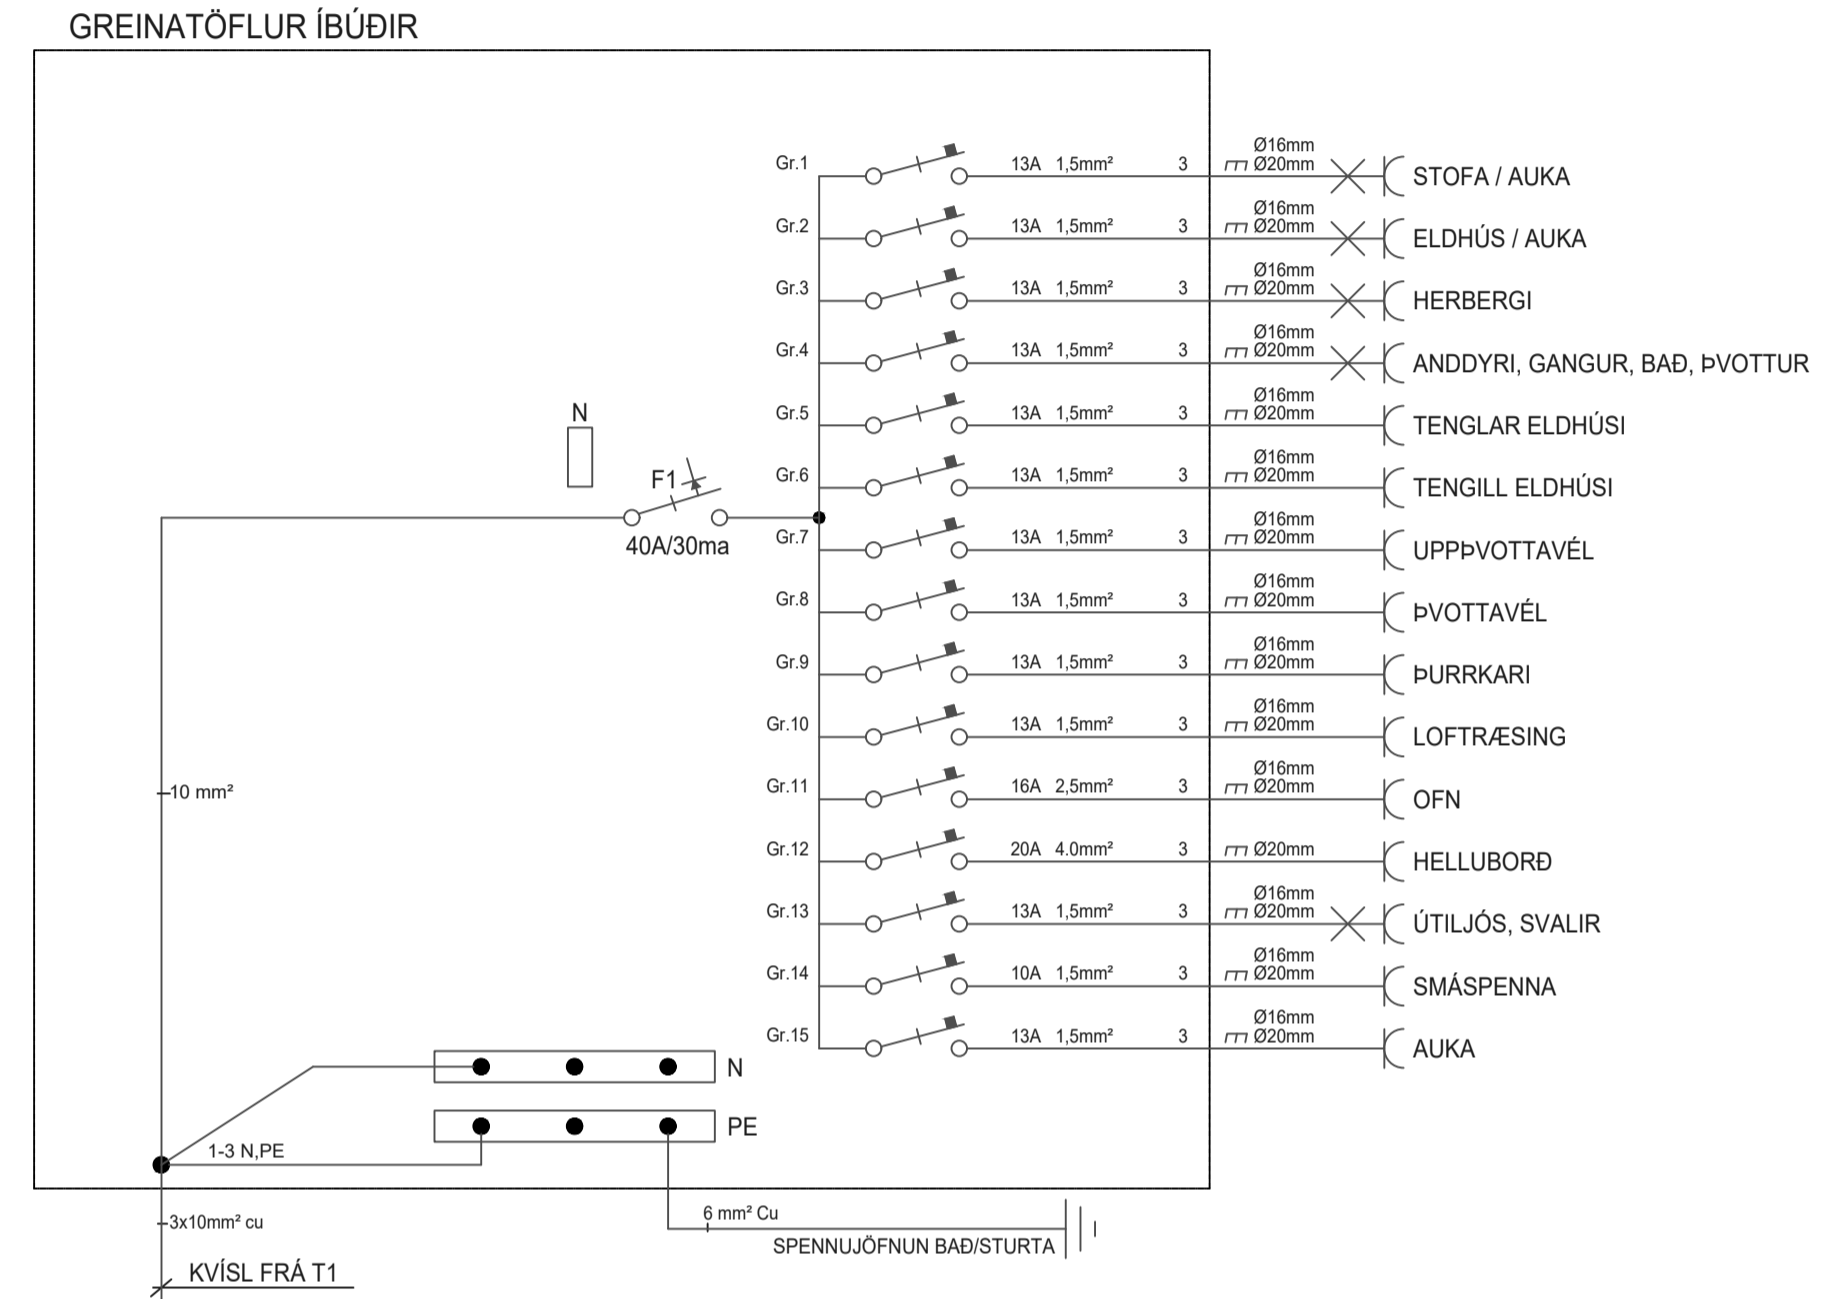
GREINATÖFLUR ÍBÚÐIR

N

F1

40A/30ma

Gr.1 13A 1,5mm² 3 Ø16mm Ø20mm STOFA / AUKA
Gr.2 13A 1,5mm² 3 Ø16mm Ø20mm ELDHÚS / AUKA
Gr.3 13A 1,5mm² 3 Ø16mm Ø20mm HERBERGI
Gr.4 13A 1,5mm² 3 Ø16mm Ø20mm ANDDYRI, GANGUR, BAÐ, ÞVOTTUR
Gr.5 13A 1,5mm² 3 Ø16mm Ø20mm TENGLAR ELDHÚSI
Gr.6 13A 1,5mm² 3 Ø16mm Ø20mm TENGILL ELDHÚSI
Gr.7 13A 1,5mm² 3 Ø16mm Ø20mm UPPÞVOTTAVÉL
Gr.8 13A 1,5mm² 3 Ø16mm Ø20mm ÞVOTTAVÉL
Gr.9 13A 1,5mm² 3 Ø16mm Ø20mm ÞURRKARI
Gr.10 13A 1,5mm² 3 Ø16mm Ø20mm LOFTRÆSING
Gr.11 16A 2,5mm² 3 Ø16mm Ø20mm OFN
Gr.12 20A 4.0mm² 3 Ø20mm HELLUBORÐ
Gr.13 13A 1,5mm² 3 Ø16mm Ø20mm ÚTILJÓS, SVALIR
Gr.14 10A 1,5mm² 3 Ø16mm Ø20mm SMÁSPENNA
Gr.15 13A 1,5mm² 3 Ø16mm Ø20mm AUKA

10 mm²

N

PE

1-3 N,PE

3x10mm² cu

KVÍSL FRÁ T1

6 mm² Cu

SPENNUJÖFNUN BAÐ/STURTA